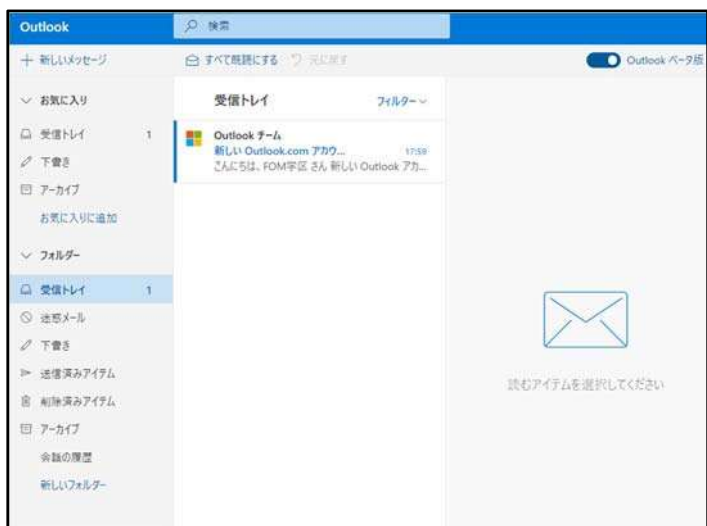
Outlook

検索

+ 新しいメッセージ

すべて既読にする　元に戻す

Outlook ベータ版

お気に入り

受信トレイ 1

下書き

アーカイブ

お気に入りに追加

フォルダー

受信トレイ 1

迷惑メール

下書き

送信済みアイテム

削除済みアイテム

アーカイブ

会話の履歴

新しいフォルダー

受信トレイ

フィルター

Outlook チーム
新しい Outlook.com アカウ... 17:59
こんにちは、FOM学区 さん 新しい Outlook アカ...

読むアイテムを選択してください